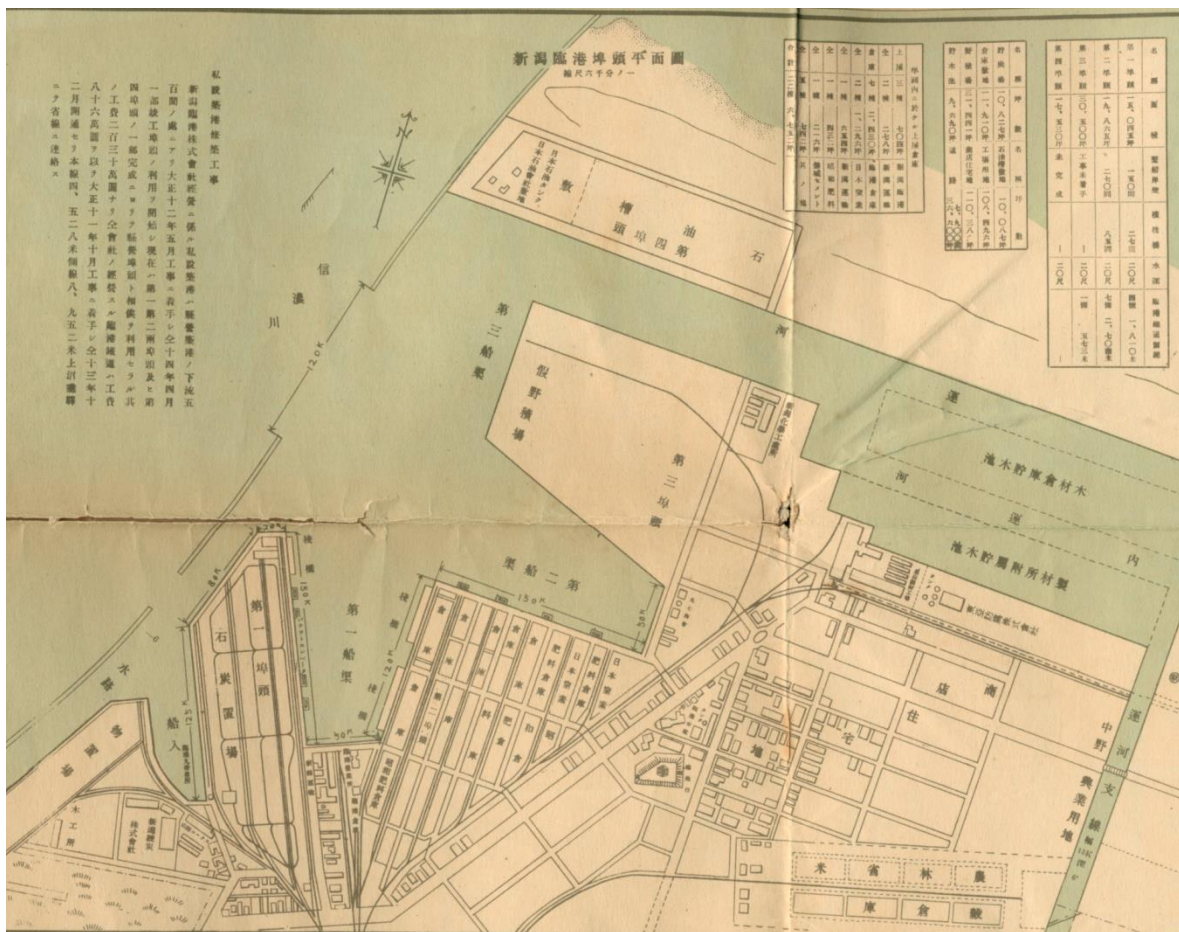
新潟臨港埠頭平面圖
一ノ六千分尺縮

私設築港修築工事

新潟臨港株式會社經營ニ係ル私設築港ハ新潟築港ノ下流五百間ノ處ニアリ大正十二年五月工事ニ着手シ仝十四年四月一部竣工埠頭ノ利用ヲ開始シ現在ハ第一第二兩埠頭及ビ第四埠頭ノ一部完成ニヨリテ繫船埠頭ト相俟テ利用セラル其ノ工費二百三十萬圓ナリ仝會社ノ經營スル臨港鐵道ハ工費八十六萬圓ヲ以テ大正十一年十月工事ニ着手シ仝十三年十二月開通セリ本線四、五二八米側線八、九五二米上沼垂驛ニテ省線ニ連絡ス

信濃川

石油槽
第四埠頭

第三船渠

製材積場

第三埠頭

木材倉庫貯木池

運河

製材所附屬貯木池

第二船渠

第一船渠

第一埠頭
石炭置場

船入

商店

住宅地

運河
中野
支線
興業用地

農林省
米穀倉庫

木工所

株式會社

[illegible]

| 名稱 | 面積 | 繫船岸壁 | 現在水深 | 將來浚渫水深 |
|---|---|---|---|---|
| 第一埠頭 | 一萬、〇四五坪 | 一五〇間 | 二七尺 | 一、八〇〇 |
| 第二埠頭 | 一九、八五五坪 | 二七〇間 | 二〇尺 | 二、七〇〇 |
| 第三埠頭 | 一〇、五〇〇坪 | 工事未着手 | 一 | 一 |
| 第四埠頭 | 一七、五三〇坪 | 未完成 | 一 | 二〇尺 |

| 名稱 | 坪數 | 區劃 |
|---|---|---|
| 貯木池 | 一〇、〇八七坪 | 一〇、四〇〇坪 |
| 倉庫敷地 | 一一、九九〇坪 | 一〇、四九七坪 |
| 野積場 | 三一、四四〇坪 | 二〇、一三八坪 |
| 貯木池 | 九、六九〇坪 | 一七、〇〇〇 |

| 埠頭內ニ於ケル上屋倉庫 |  |  |
|---|---|---|
| 上屋 | 三棟 | 七〇四坪 |
| 倉庫 | 七棟 | 二、四二〇坪 |
| 全 | 二棟 | 一、三九六坪 |
| 全 | 一棟 | 二八〇坪 |
| 全 | 一棟 | 二〇〇坪 |
| 合計 | 一二棟 | 內、五一二坪 |